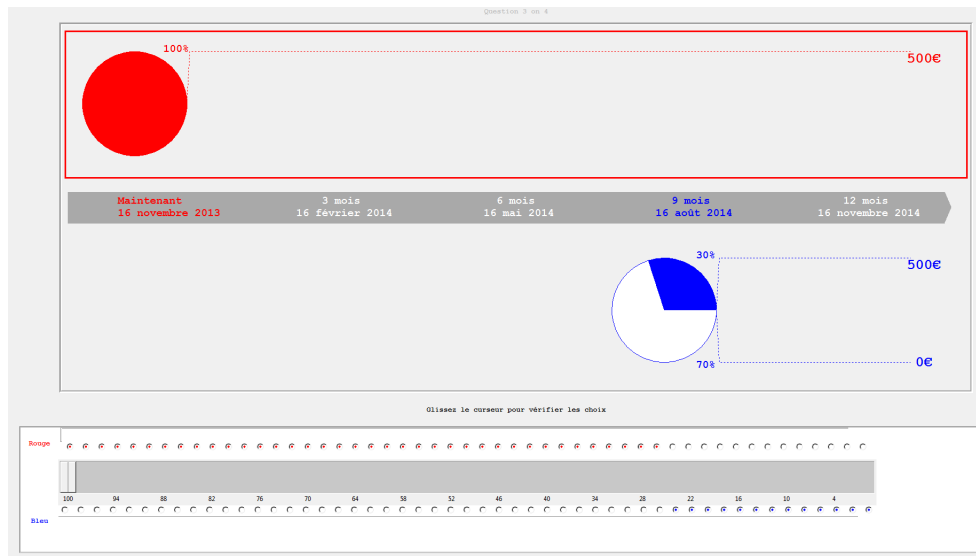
Question 3 on 4

100%

500€

Maintenant
16 novembre 2013

3 mois
16 février 2014

6 mois
16 mai 2014

9 mois
16 août 2014

12 mois
16 novembre 2014

30%

500€

70%

0€

Glissez le curseur pour vérifier les choix

Rouge

100 94 88 82 76 70 64 58 52 46 40 34 28 22 16 10 4

Bleu